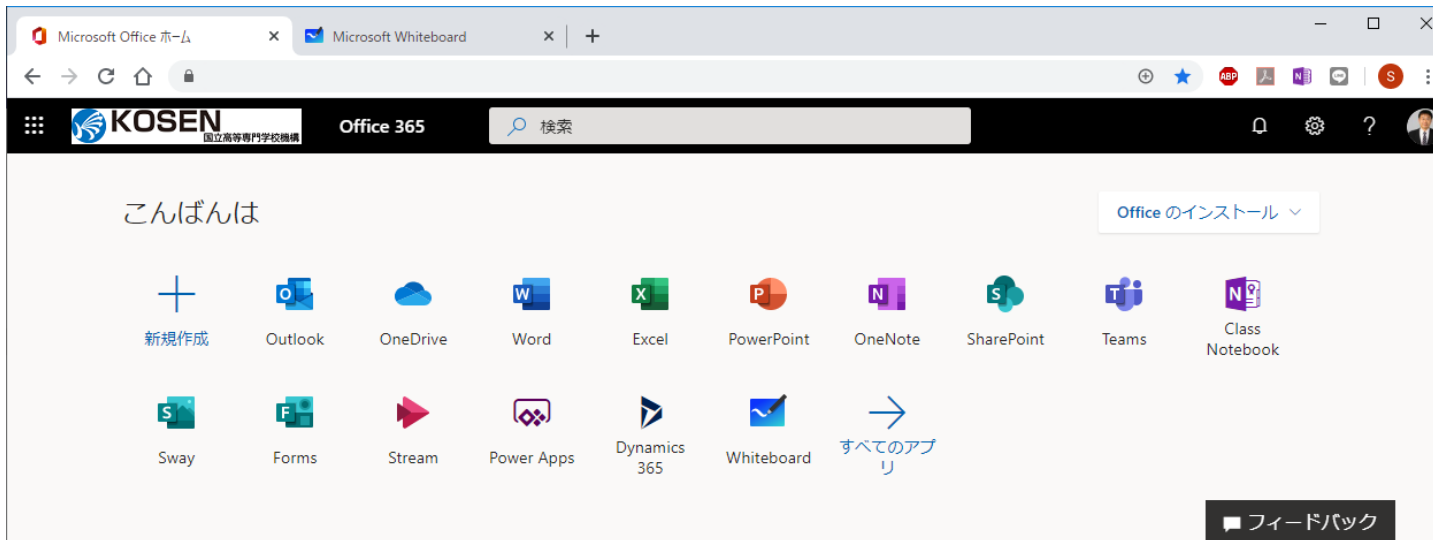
Microsoft Office ホーム ×
Microsoft Whiteboard ×
+

ABP
S

KOSEN
国立高等専門学校機構
Office 365
検索

?

こんばんは

Office のインストール

新規作成
Outlook
OneDrive
Word
Excel
PowerPoint
OneNote
SharePoint
Teams
Class Notebook
Sway
Forms
Stream
Power Apps
Dynamics 365
Whiteboard
すべてのアプリ

フィードバック